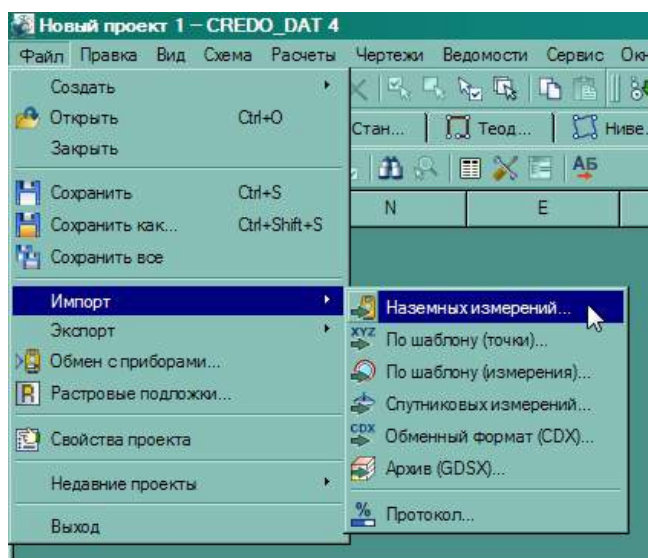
Новый проект 1 – CREDO_DAT 4

Файл Правка Вид Схема Расчеты Чертежи Ведомости Сервис Ок

Создать
Открыть Ctrl+O
Закрыть
Сохранить Ctrl+S
Сохранить как... Ctrl+Shift+S
Сохранить все
Импорт
Экспорт
Обмен с приборами...
Растровые подложки...
Свойства проекта
Недавние проекты
Выход

Стан... Теод... Нив

N E

Наземных измерений...
XYZ По шаблону (точки)...
По шаблону (измерения)...
Спутниковых измерений...
CDX Обменный формат (CDX)...
Архив (GDSX)...
Протокол...